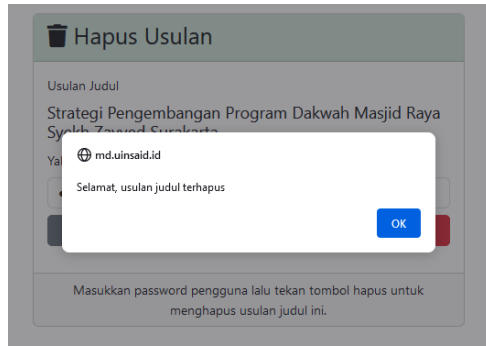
Hapus Usulan

Usulan Judul

Strategi Pengembangan Program Dakwah Masjid Raya Syekh Zayyed Surakarta

Yal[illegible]

md.uinsaid.id

Selamat, usulan judul terhapus

OK

Masukkan password pengguna lalu tekan tombol hapus untuk menghapus usulan judul ini.